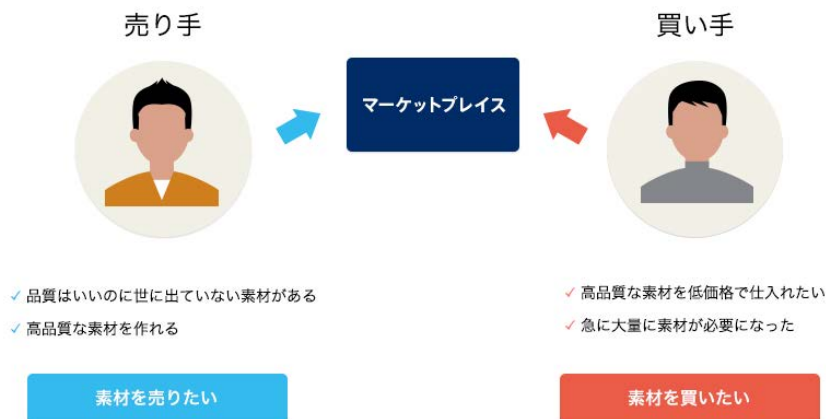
売り手

マーケットプレイス

買い手

✓ 品質はいいのに世に出ていない素材がある

✓ 高品質な素材を作れる

✓ 高品質な素材を低価格で仕入れたい

✓ 急に大量に素材が必要になった

素材を売りたい

素材を買いたい